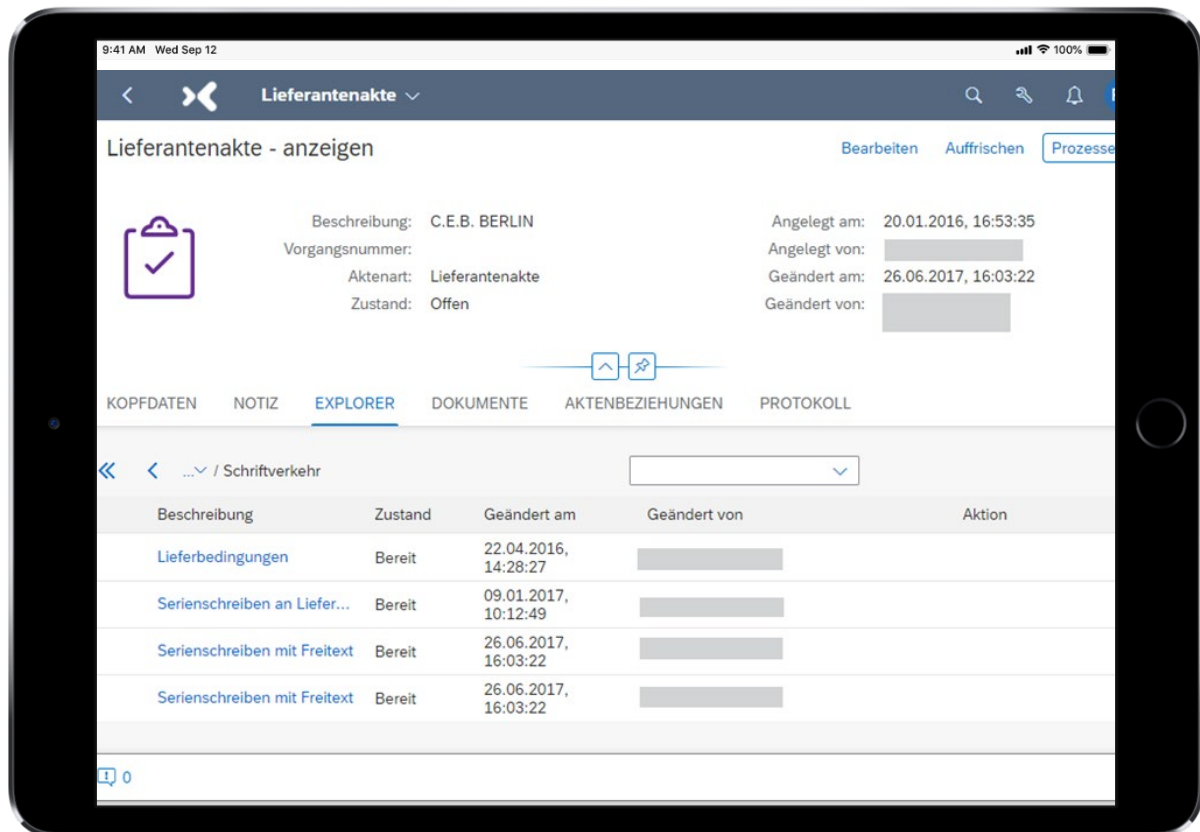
9:41 AM Wed Sep 12

100%

Lieferantenakte

Lieferantenakte - anzeigen

Bearbeiten Auffrischen Prozesse

Beschreibung: C.E.B. BERLIN
Vorgangsnummer:
Aktenart: Lieferantenakte
Zustand: Offen

Angelegt am: 20.01.2016, 16:53:35
Angelegt von:
Geändert am: 26.06.2017, 16:03:22
Geändert von:

KOPFDATEN NOTIZ EXPLORER DOKUMENTE AKTENBEZIEHUNGEN PROTOKOLL

... / Schriftverkehr

| Beschreibung | Zustand | Geändert am | Geändert von | Aktion |
|---|---|---|---|---|
| Lieferbedingungen | Bereit | 22.04.2016, 14:28:27 | | |
| Serienschreiben an Liefer... | Bereit | 09.01.2017, 10:12:49 | | |
| Serienschreiben mit Freitext | Bereit | 26.06.2017, 16:03:22 | | |
| Serienschreiben mit Freitext | Bereit | 26.06.2017, 16:03:22 | | |

0